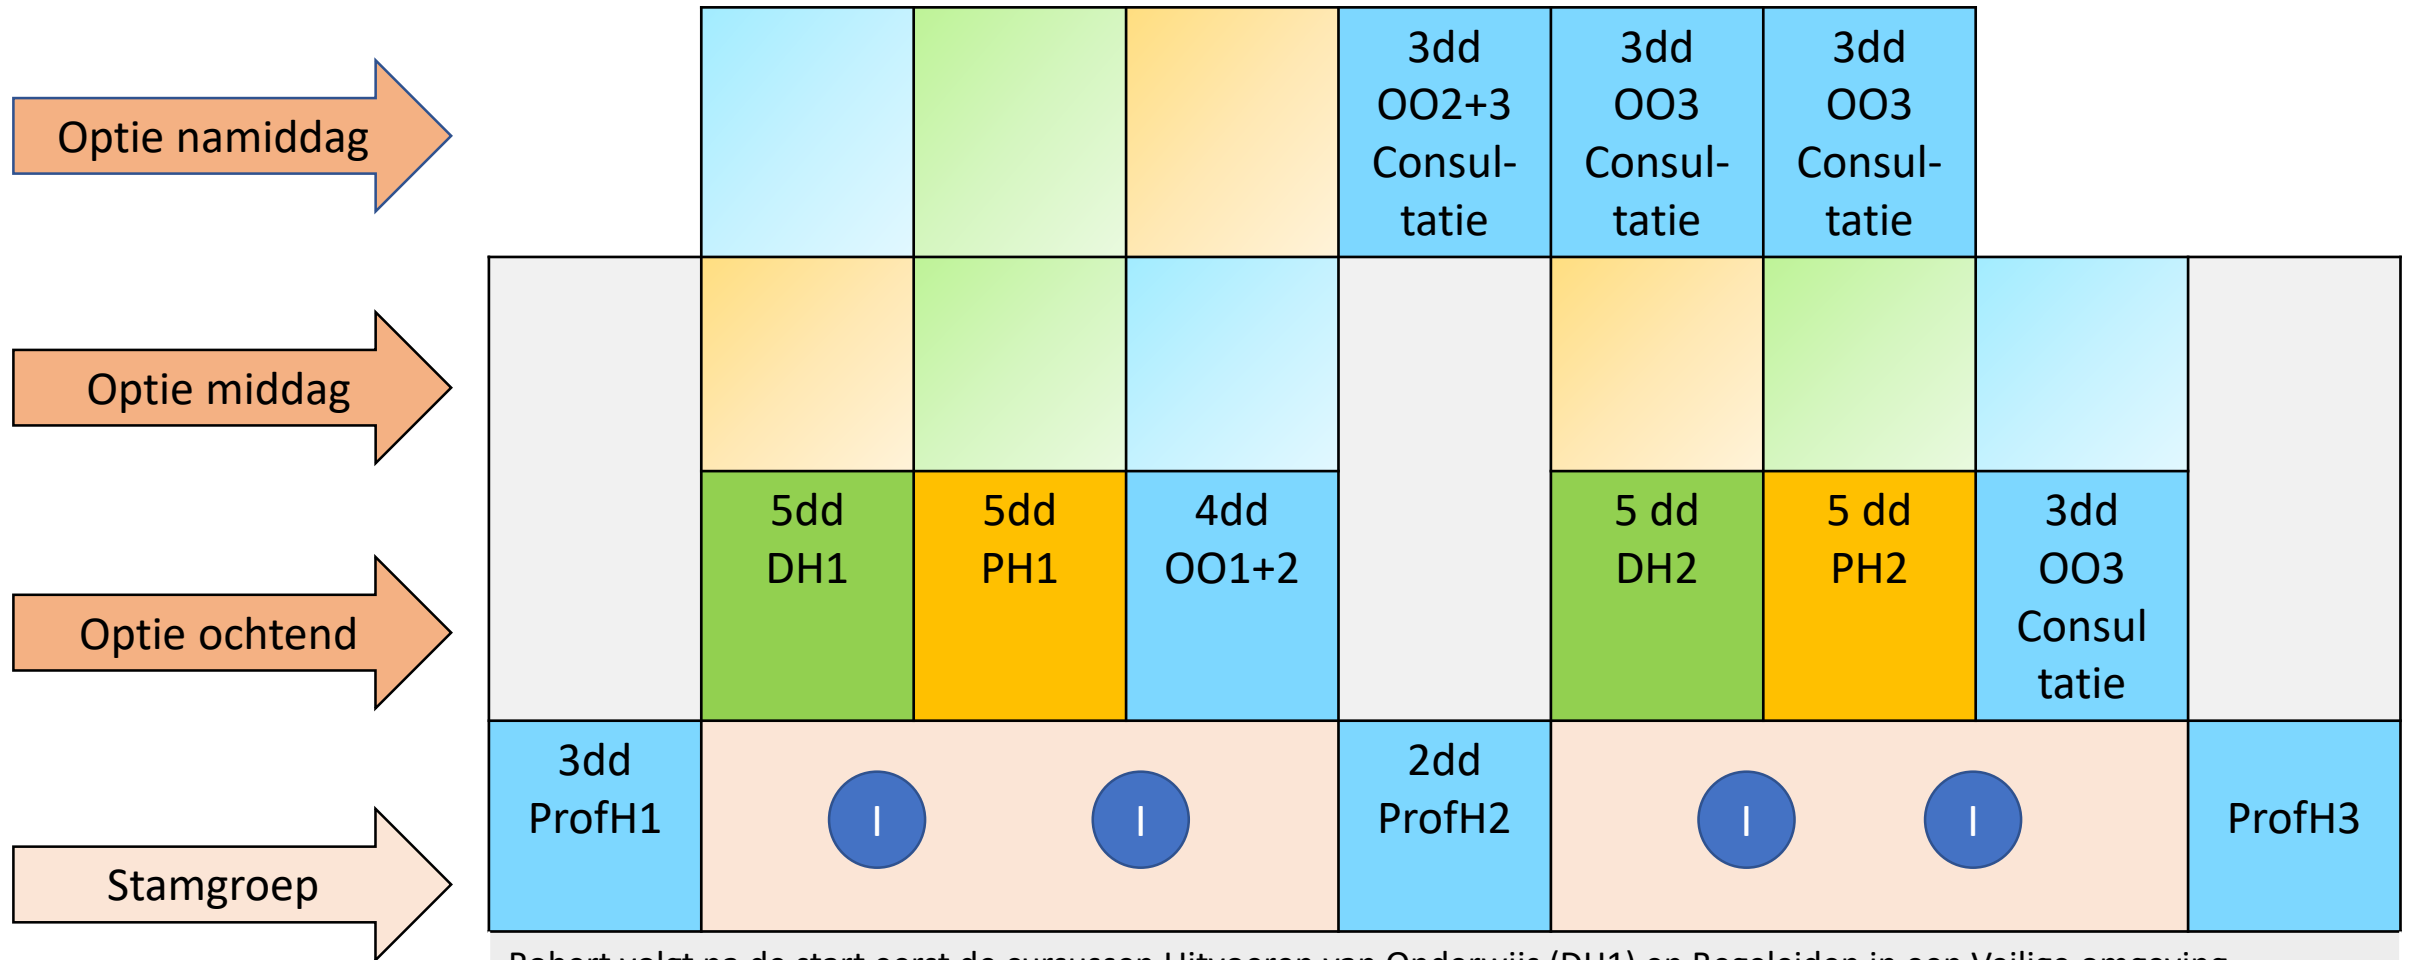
Optie namiddag

Optie middag

Optie ochtend

Stamgroep

3dd OO2+3 Consultatie

3dd OO3 Consultatie

3dd OO3 Consultatie

5dd DH1

5dd PH1

4dd OO1+2

5 dd DH2

5 dd PH2

3dd OO3 Consul tatie

3dd ProfH1

I

I

2dd ProfH2

I

I

ProfH3

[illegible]